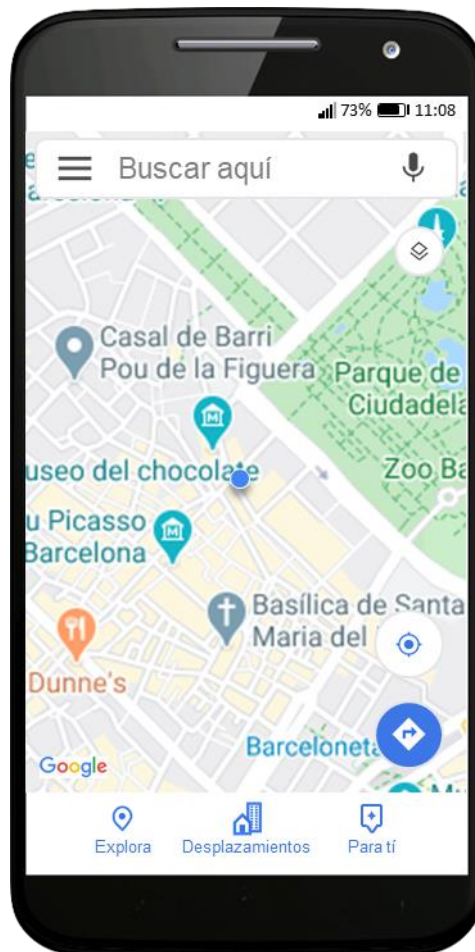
73% 11:08

Buscar aquí

Casal de Barri Pou de la Figuera

Parque de la Ciudadela

useo del chocolate

Zoo Ba

u Picasso Barcelona

Basílica de Santa Maria del

Dunne's

Barceloneta

Google

Explora

Desplazamientos

Para tí